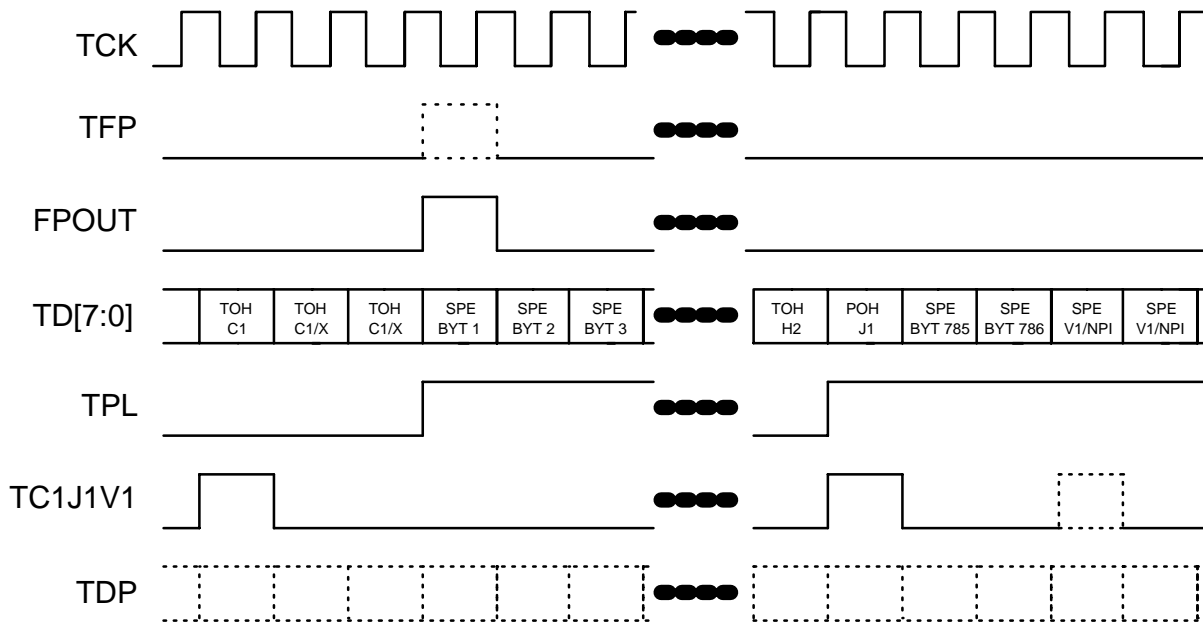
TCK

TFP

FPOUT

TD[7:0]

| TOH C1 | TOH C1/X | TOH C1/X | SPE BYT 1 | SPE BYT 2 | SPE BYT 3 |
|---|---|---|---|---|---|

| TOH H2 | POH J1 | SPE BYT 785 | SPE BYT 786 | SPE V1/NPI | SPE V1/NPI |
|---|---|---|---|---|---|

TPL

TC1J1V1

TDP